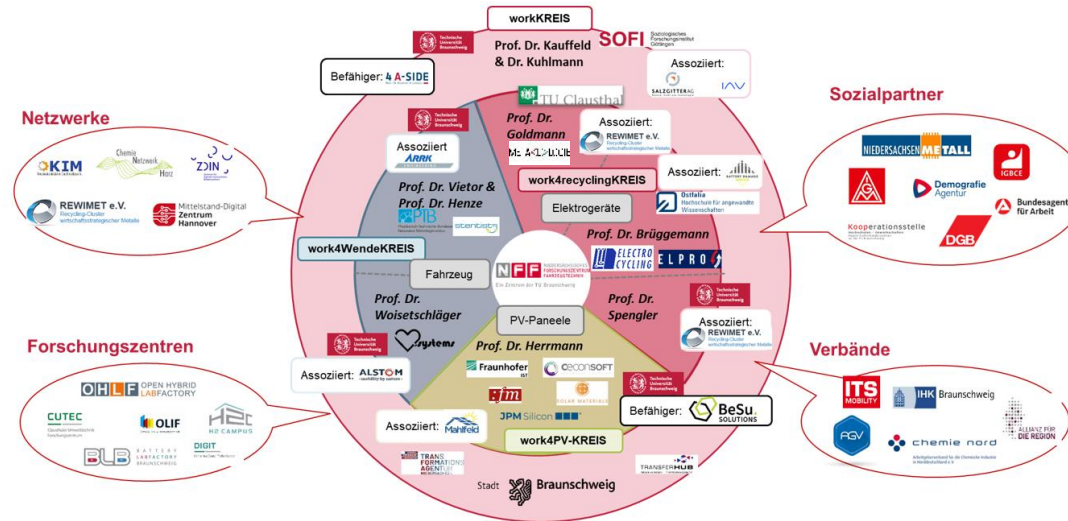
workKREIS

Technische Universität Braunschweig

Prof. Dr. Kauffeld & Dr. Kuhlmann

SOFI Soziologisches Forschungsinstitut Göttingen

Befähiger: 4 A-SIDE

Assoziiert: SALZGITTER AG IAV

TU Clausthal

Prof. Dr. Goldmann

Assoziiert: REWIMET e.V. Recycling-Cluster wirtschaftsstrategischer Metalle

Technische Universität Braunschweig

Assoziiert: ARRK

Assoziiert:

work4recyclingKREIS

Prof. Dr. Vietor & Prof. Dr. Henze

PIB

Elektrogeräte

Ostfalia Hochschule für angewandte Wissenschaften

work4WendeKREIS

Prof. Dr. Brüggemann

Fahrzeug

NFF Niedersächsisches Forschungszentrum Fahrzeugtechnik

ELECTRO CYCLING

ELPRO

Prof. Dr. Woisetschläger

Prof. Dr. Spengler

Technische Universität Braunschweig

PV-Paneele

Assoziiert: REWIMET e.V. Recycling-Cluster wirtschaftsstrategischer Metalle

Technische Universität Braunschweig

Prof. Dr. Herrmann

systems

Assoziiert: ALSTOM

Fraunhofer

econSOFT

Technische Universität Braunschweig

SOLAR MATERIALS

JPM Silicon

Befähiger: BeSu SOLUTIONS

Assoziiert: Mahlfeld

work4PV-KREIS

TRANSFORMATIONSAGENTUR

TRANSFERHUB

Stadt Braunschweig

Netzwerke

KIM

Chemie Netzwerk Harz

ZDIN

REWIMET e.V. Recycling-Cluster wirtschaftsstrategischer Metalle

Mittelstand-Digital Zentrum Hannover

Forschungszentren

OHLF OPEN HYBRID LABFACTORY

CUTEC

OLIF

H2 CAMPUS

BLB BATTERY LABFACTORY BRAUNSCHWEIG

DIGIT

Sozialpartner

NIEDERSACHSENMETALL

IGBCE

Demografie Agentur

Bundesagentur für Arbeit

Kooperationsstelle

DGB

Verbände

ITS MOBILITY

IHK Braunschweig

AGV

chemie nord

ALLIANZ FÜR DIE REGION